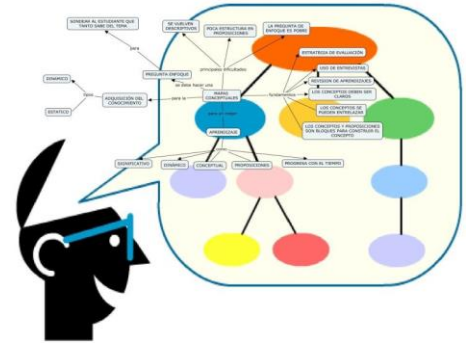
SONDEAR AL ESTUDIANTE QUE TANTO SABE DEL TEMA

para

PREGUNTA ENFOQUE

SE VUELVEN DESCRIPTIVOS

POCA ESTRUCTURA EN PROPOSICIONES

LA PREGUNTA DE ENFOQUE ES POBRE

principales dificultades

ESTRATEGIA DE EVALUACIÓN

DINAMICO

tipos

ESTATICO

ADQUISICIÓN DEL CONOCIMIENTO

para la

se debe hacer una

MAPAS CONCEPTUALES

fundamentos

USO DE ENTREVISTAS

REVISION DE APRENDIZAJES

LOS CONCEPTOS DEBEN SER CLAROS

LOS CONCEPTOS SE PUEDEN ENTRELAZAR

LOS CONCEPTOS Y PROPOSICIONES SON BLOQUES PARA CONSTRUIR EL CONCEPTO

para un mejor

APRENDIZAJE

SIGNIFICATIVO

DINAMICO

CONCEPTUAL

PROPOSICIONES

PROGRESA CON EL TIEMPO